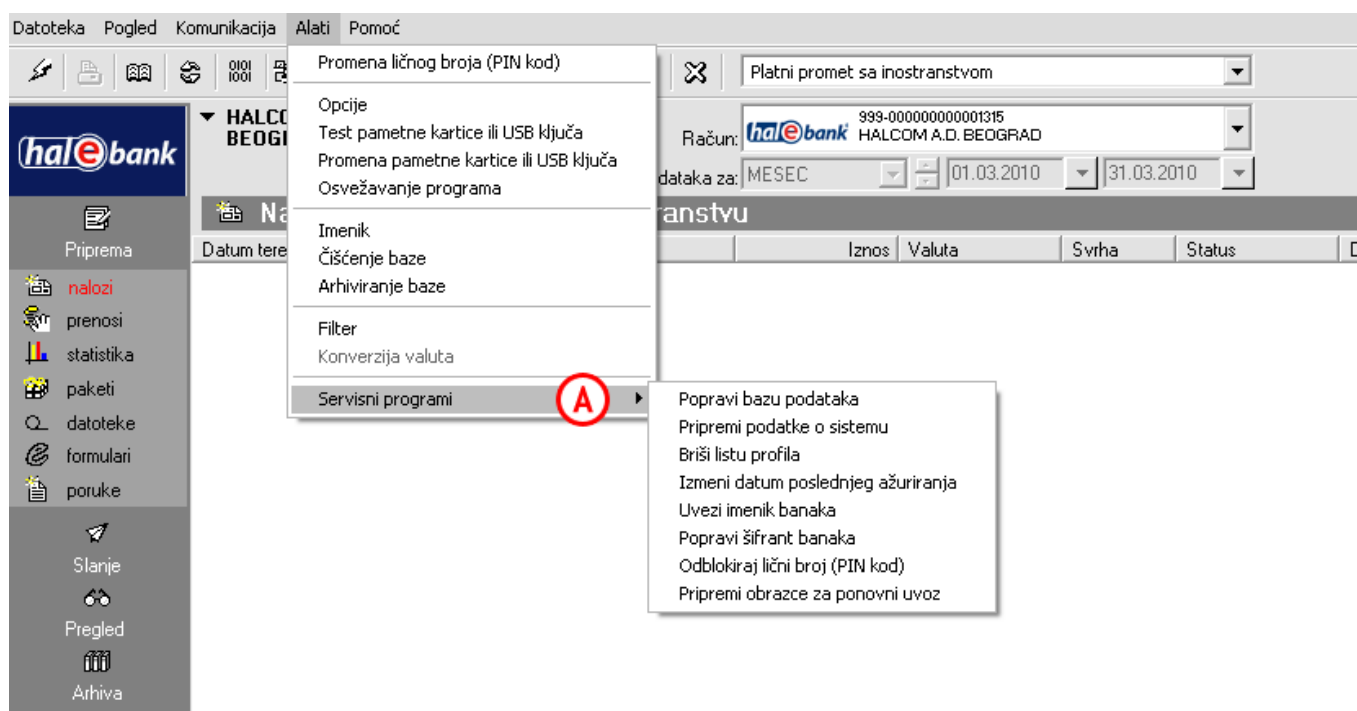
Datoteka Pogled Komunikacija Alati Pomoć

Promena ličnog broja (PIN kod)

Opcije
Test pametne kartice ili USB ključa
Promena pametne kartice ili USB ključa
Osvežavanje programa

Imenik
Čišćenje baze
Arhiviranje baze

Filter
Konverzija valuta

Servisni programi

A

Popravi bazu podataka
Pripremi podatke o sistemu
Briši listu profila
Izmeni datum poslednjeg ažuriranja
Uvezi imenik banaka
Popravi šifrant banaka
Odblokiraj lični broj (PIN kod)
Pripremi obrazce za ponovni uvoz

Platni promet sa inostranstvom

hal e bank

HALCO
BEOGI

Račun: hal e bank 999-000000000001315 HALCOM A.D. BEOGRAD

dataka za: MESEC 01.03.2010 31.03.2010

Na ranstvu

Datum tere Iznos Valuta Svrha Status

Priprema
nalozi
prenosi
statistika
paketi
datoteke
formulari
poruke
Slanje
Pregled
Arhiva